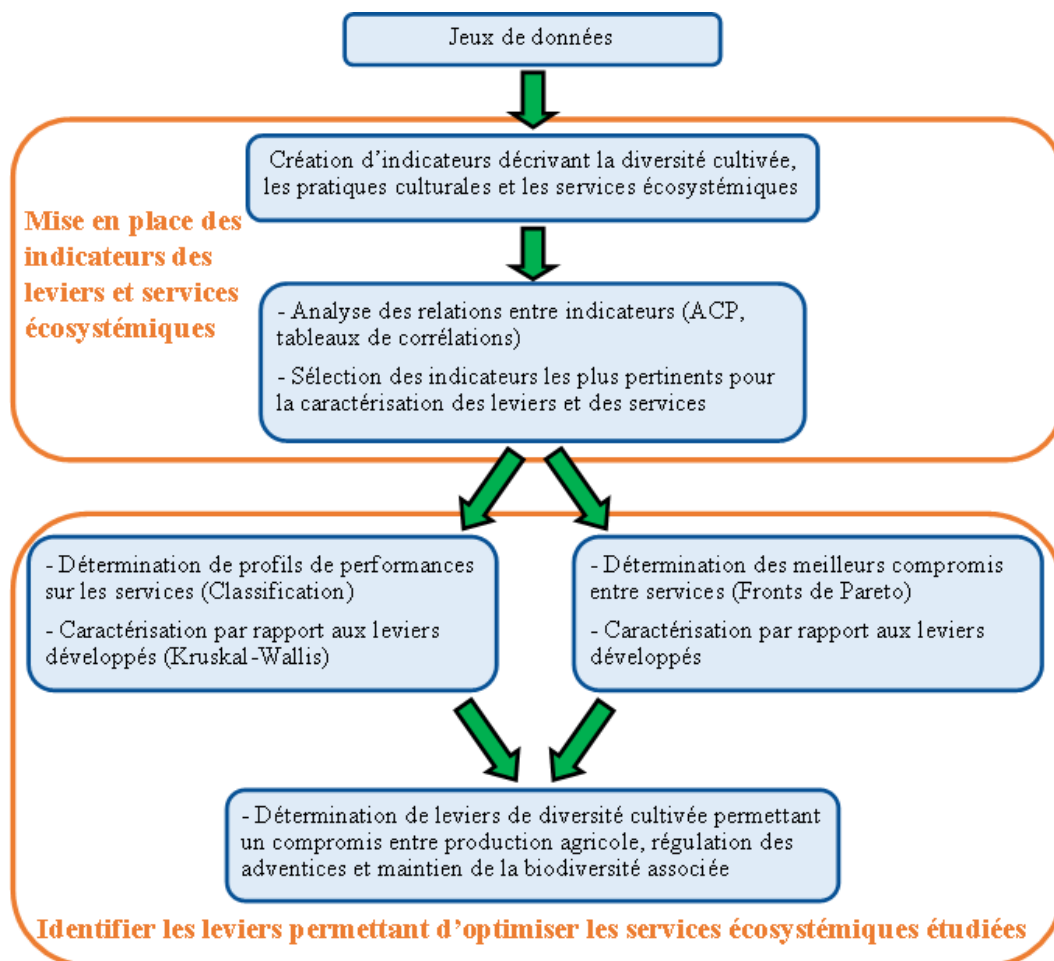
Jeux de données

Création d’indicateurs décrivant la diversité cultivée, les pratiques culturales et les services écosystémiques

Mise en place des indicateurs des leviers et services écosystémiques

- Analyse des relations entre indicateurs (ACP, tableaux de corrélations)

- Sélection des indicateurs les plus pertinents pour la caractérisation des leviers et des services

- Détermination de profils de performances sur les services (Classification)

- Caractérisation par rapport aux leviers développés (Kruskal-Wallis)

- Détermination des meilleurs compromis entre services (Fronts de Pareto)

- Caractérisation par rapport aux leviers développés

- Détermination de leviers de diversité cultivée permettant un compromis entre production agricole, régulation des adventices et maintien de la biodiversité associée

Identifier les leviers permettant d’optimiser les services écosystémiques étudiées